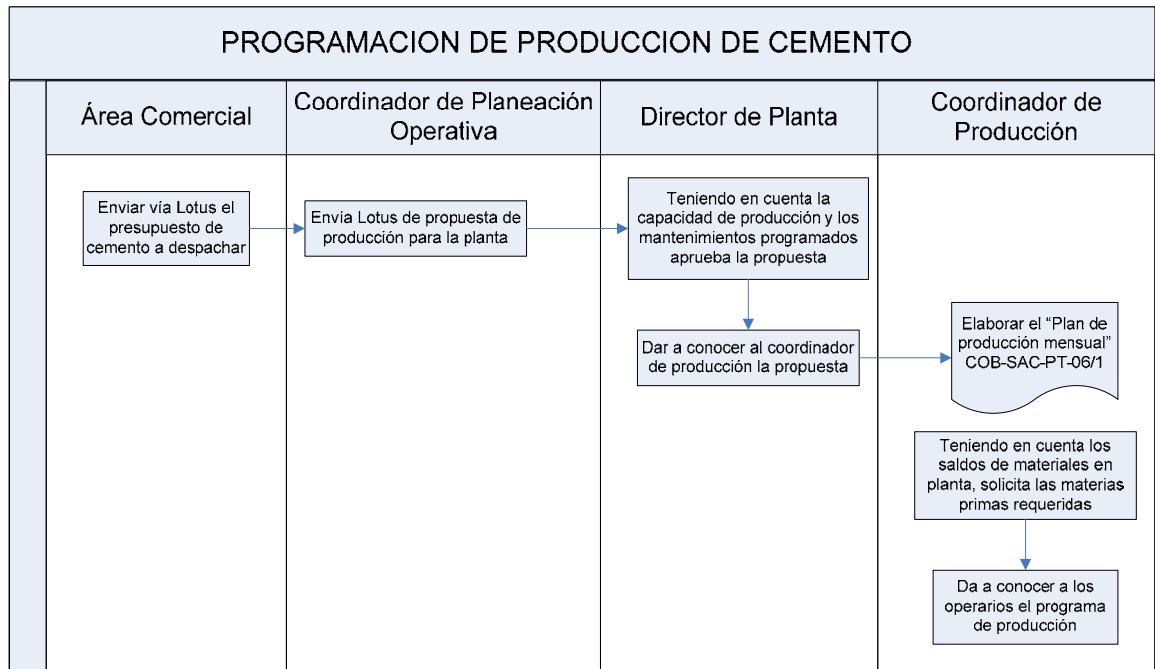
PROGRAMACION DE PRODUCCION DE CEMENTO

Área Comercial

Coordinador de Planeación Operativa

Director de Planta

Coordinador de Producción

Enviar vía Lotus el presupuesto de cemento a despachar

Envía Lotus de propuesta de producción para la planta

Teniendo en cuenta la capacidad de producción y los mantenimientos programados aprueba la propuesta

Dar a conocer al coordinador de producción la propuesta

Elaborar el "Plan de producción mensual" COB-SAC-PT-06/1

Teniendo en cuenta los saldos de materiales en planta, solicita las materias primas requeridas

Da a conocer a los operarios el programa de producción